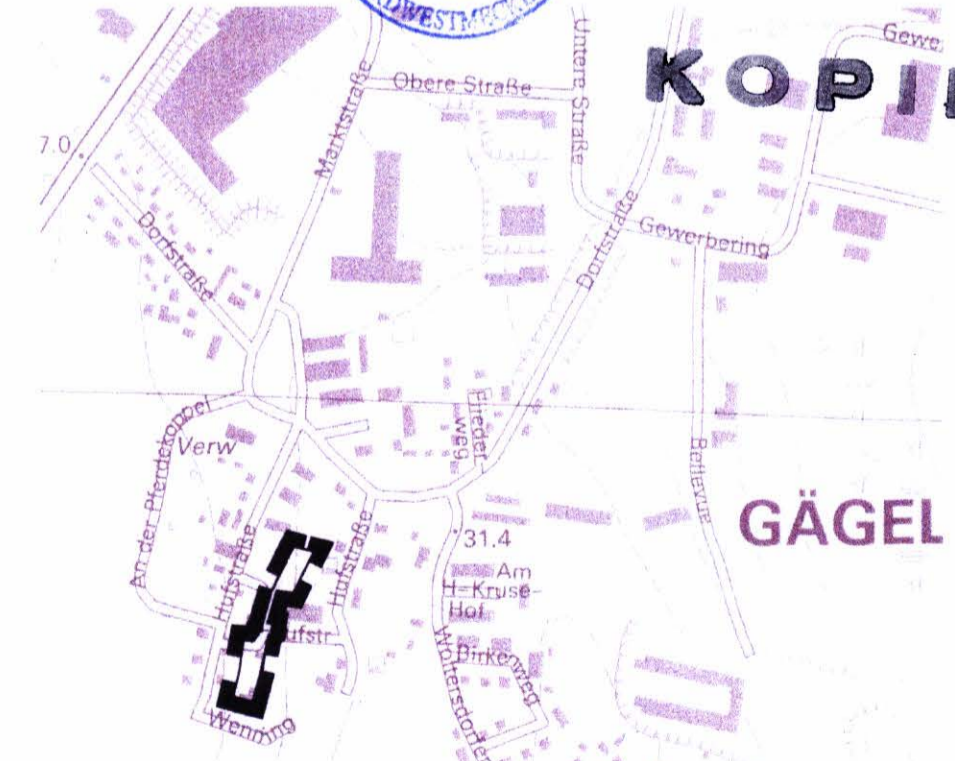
WESTM
KOPI
Gewe
Obere Straße
Untere Straße
Marktstraße
7.0
Dorfstraße
Dorfstraße
Gewerbering
Flieder weg
Bellevue
An der Pferdekoppel
Verw
Hufstraße
Hufstraße
Hufstr.
31.4
Am H-Kruse-Hof
Birkenweg
Woltersdorfer
Wenning
GÄGEL